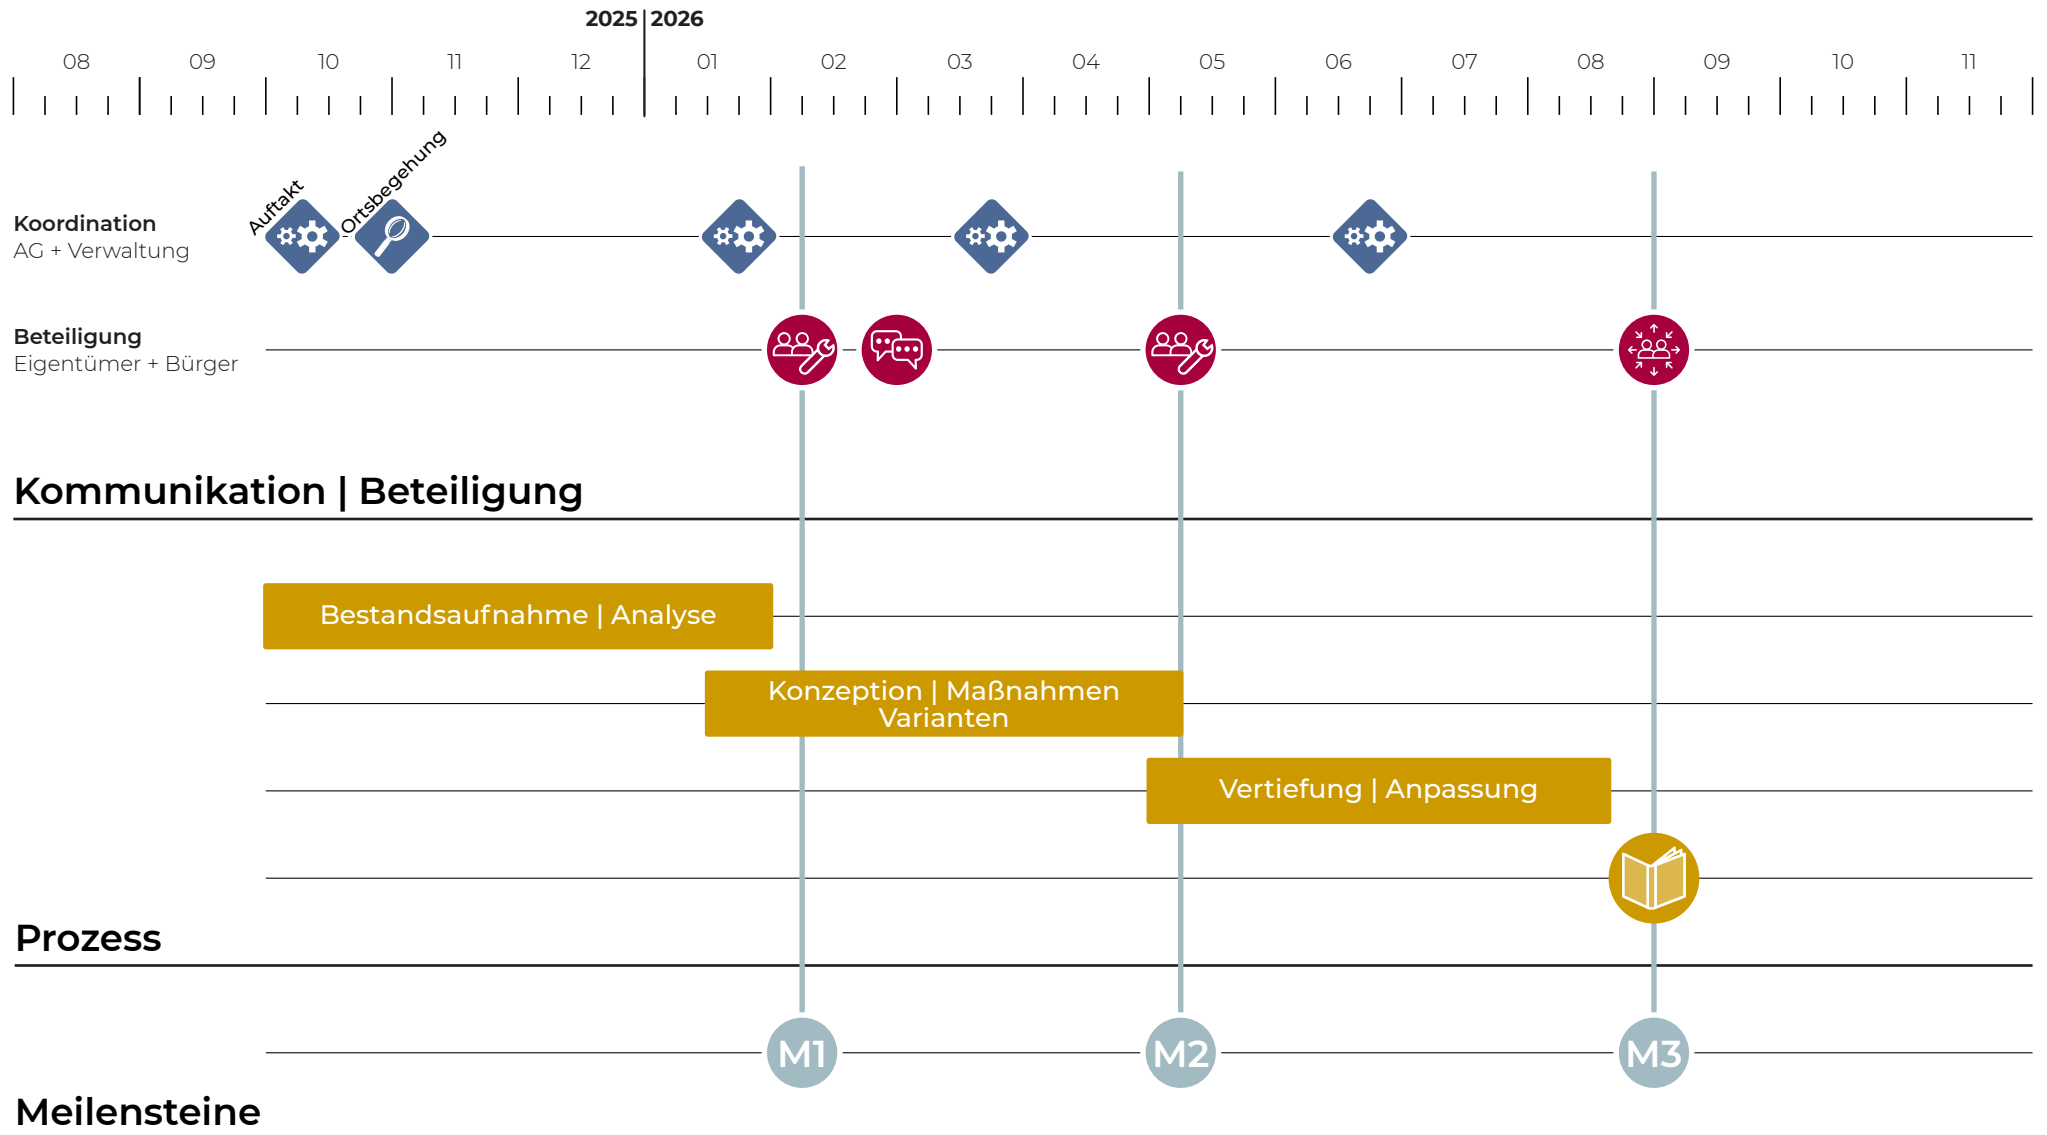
2025 | 2026

08 09 10 11 12 01 02 03 04 05 06 07 08 09 10 11

Auftakt

Ortsbegehung

**Koordination**
AG + Verwaltung

**Beteiligung**
Eigentümer + Bürger

Kommunikation | Beteiligung

Bestandsaufnahme | Analyse

Konzeption | Maßnahmen
Varianten

Vertiefung | Anpassung

Prozess

M1

M2

M3

Meilensteine